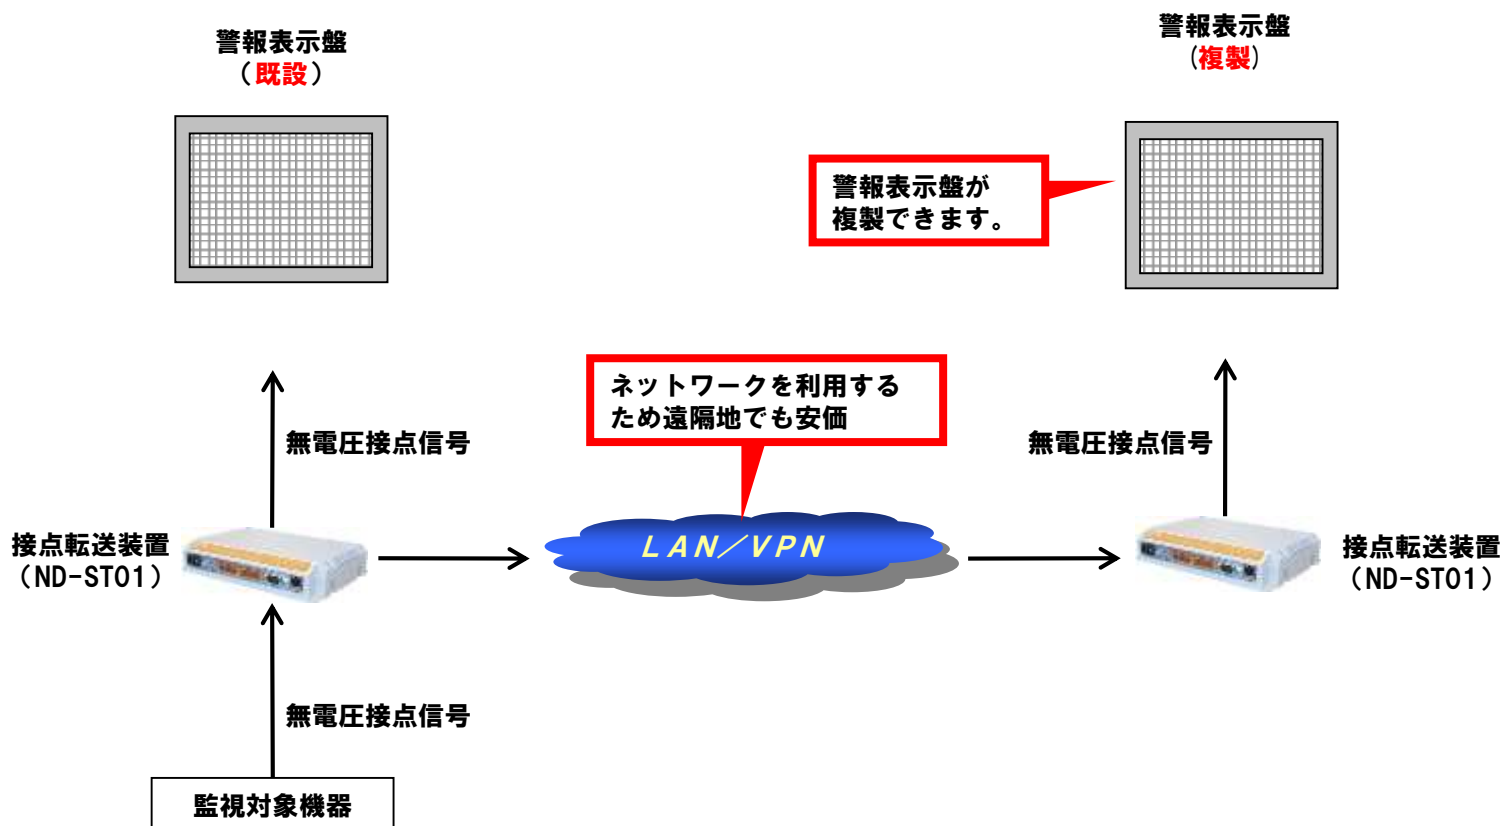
警報表示盤
（既設）

警報表示盤
（複製）

警報表示盤が
複製できます。

ネットワークを利用する
ため遠隔地でも安価

無電圧接点信号

無電圧接点信号

接点転送装置
（ND-ST01）

LAN／VPN

接点転送装置
（ND-ST01）

無電圧接点信号

監視対象機器